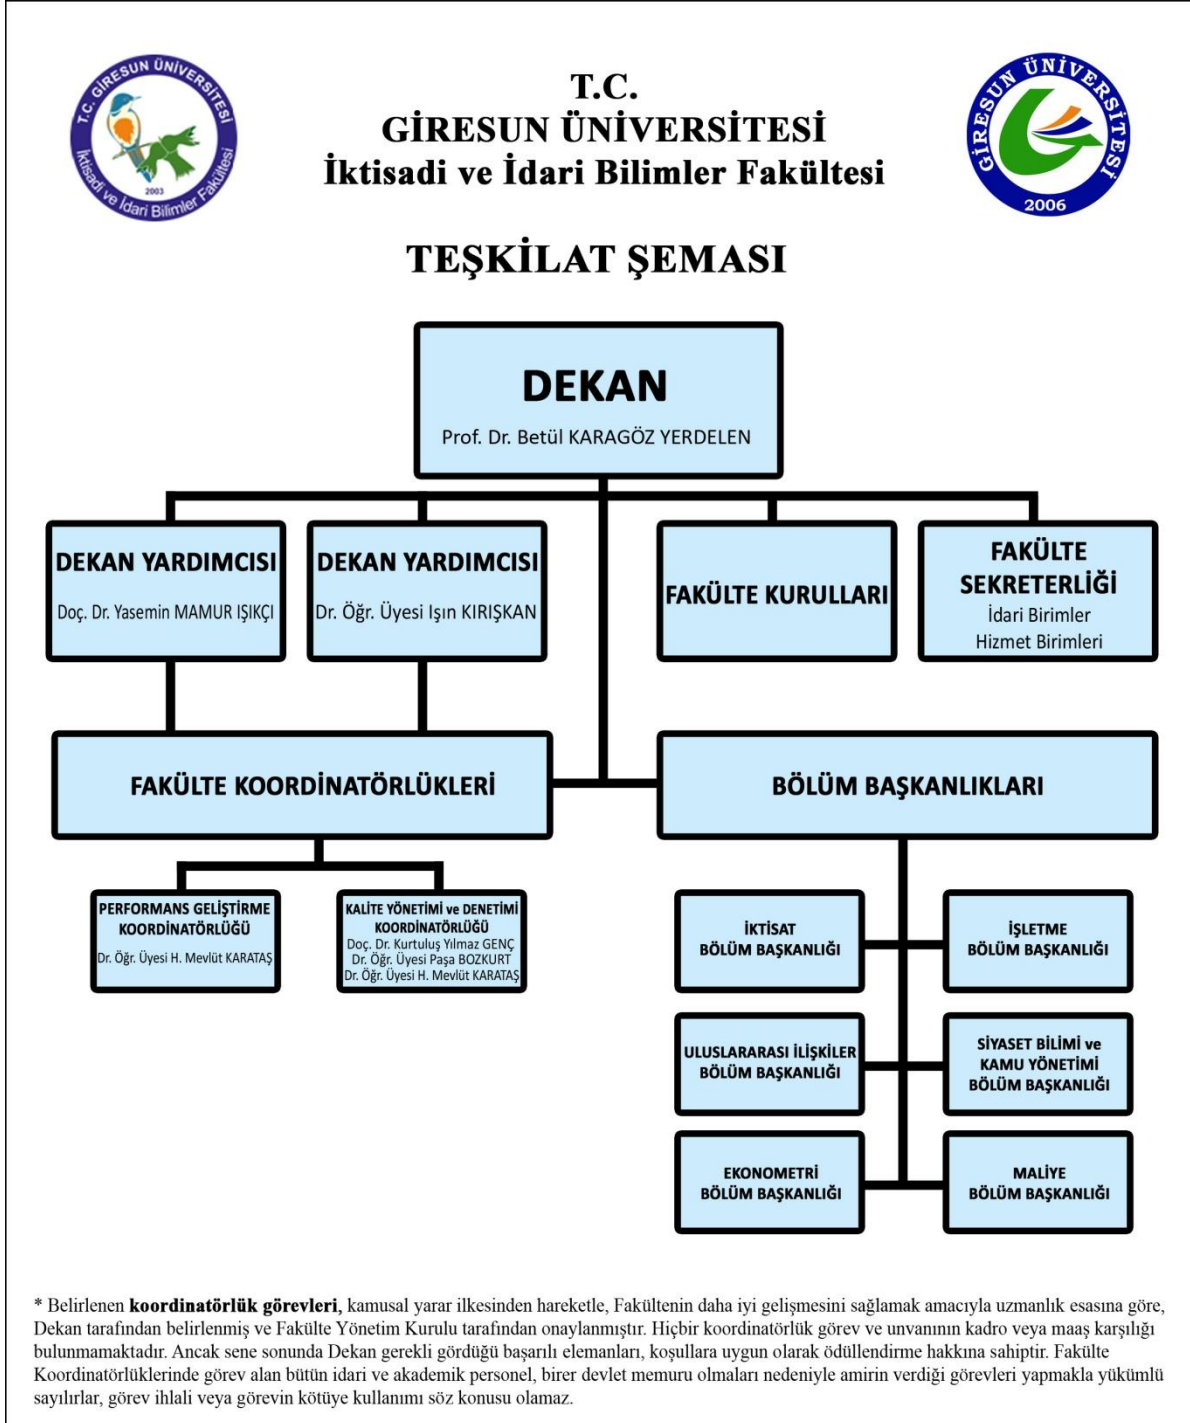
T.C. GİRESUN ÜNİVERSİTESİ İktisadi ve İdari Bilimler Fakültesi

T.C. GİRESUN ÜNİVERSİTESİ İktisadi ve İdari Bilimler Fakültesi 2003

GİRESUN ÜNİVERSİTESİ 2006

TEŞKİLAT ŞEMASI

DEKAN
Prof. Dr. Betül KARAGÖZ YERDELEN

DEKAN YARDIMCISI
Doç. Dr. Yasemin MAMUR IŞIKÇI

DEKAN YARDIMCISI
Dr. Öğr. Üyesi Işın KIRIŞKAN

FAKÜLTE KURULLARI

FAKÜLTE SEKRETERLİĞİ
İdari Birimler
Hizmet Birimleri

FAKÜLTE KOORDİNATÖRLÜKLERİ

BÖLÜM BAŞKANLIKLARI

PERFORMANS GELİŞTİRME KOORDİNATÖRLÜĞÜ
Dr. Öğr. Üyesi H. Mevlüt KARATAŞ

KALİTE YÖNETİMİ ve DENETİMİ KOORDİNATÖRLÜĞÜ
Doç. Dr. Kurtuluş Yılmaz GENÇ
Dr. Öğr. Üyesi Paşa BOZKURT
Dr. Öğr. Üyesi H. Mevlüt KARATAŞ

İKTİSAT BÖLÜM BAŞKANLIĞI

İŞLETME BÖLÜM BAŞKANLIĞI

ULUSLARARASI İLİŞKİLER BÖLÜM BAŞKANLIĞI

SİYASET BİLİMİ ve KAMU YÖNETİMİ BÖLÜM BAŞKANLIĞI

EKONOMETRİ BÖLÜM BAŞKANLIĞI

MALİYE BÖLÜM BAŞKANLIĞI

* Belirlenen **koordinatörlük görevleri**, kamusal yarar ilkesinden hareketle, Fakültenin daha iyi gelişmesini sağlamak amacıyla uzmanlık esasına göre, Dekan tarafından belirlenmiş ve Fakülte Yönetim Kurulu tarafından onaylanmıştır. Hiçbir koordinatörlük görev ve unvanının kadro veya maaş karşılığı bulunmamaktadır. Ancak sene sonunda Dekan gerekli gördüğü başarılı elemanları, koşullara uygun olarak ödüllendirme hakkına sahiptir. Fakülte Koordinatörlüklerinde görev alan bütün idari ve akademik personel, birer devlet memuru olmaları nedeniyle amirin verdiği görevleri yapmakla yükümlü sayılırlar, görev ihlali veya görevin kötüye kullanımı söz konusu olamaz.